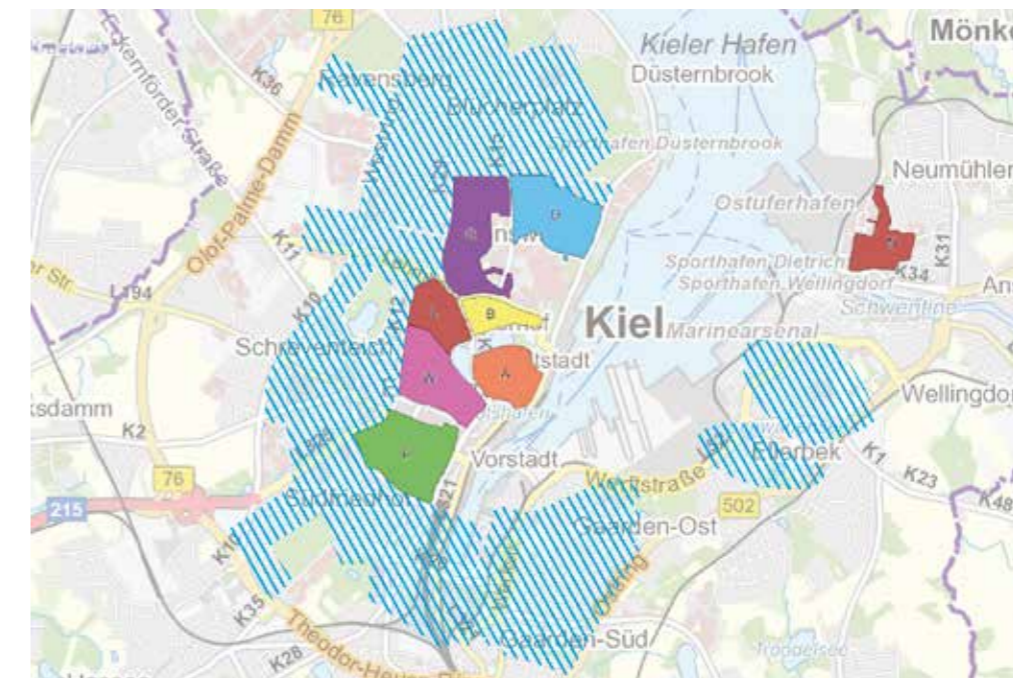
76
Eckernförder Straße
K36
Ravensberg
Blücherplatz
Kieler Hafen
Düsternbrook
Mönke
Sporthafen Düsternbrook
Neumühlen
Olof-Palme-Damm
K11
Ostuferhafen
K31
K34
Sporthafen Dietrichsdorf
Sporthafen Wellingdorf
Ans
L194
Schwentine
K10
B
Kiel
Marinearsenal
Schreventeich
A
Altstadt
W
Wellingdorf
ksdamm
K2
V
Vorstadt
76
K1
K23
Ellerbek
Werftstraße
502
K48
215
Südfriedhof
B502
Gaarden-Ost
K35
K28
Theodor-Heuss-Ring
Gaarden-Süd
Tröndelsee